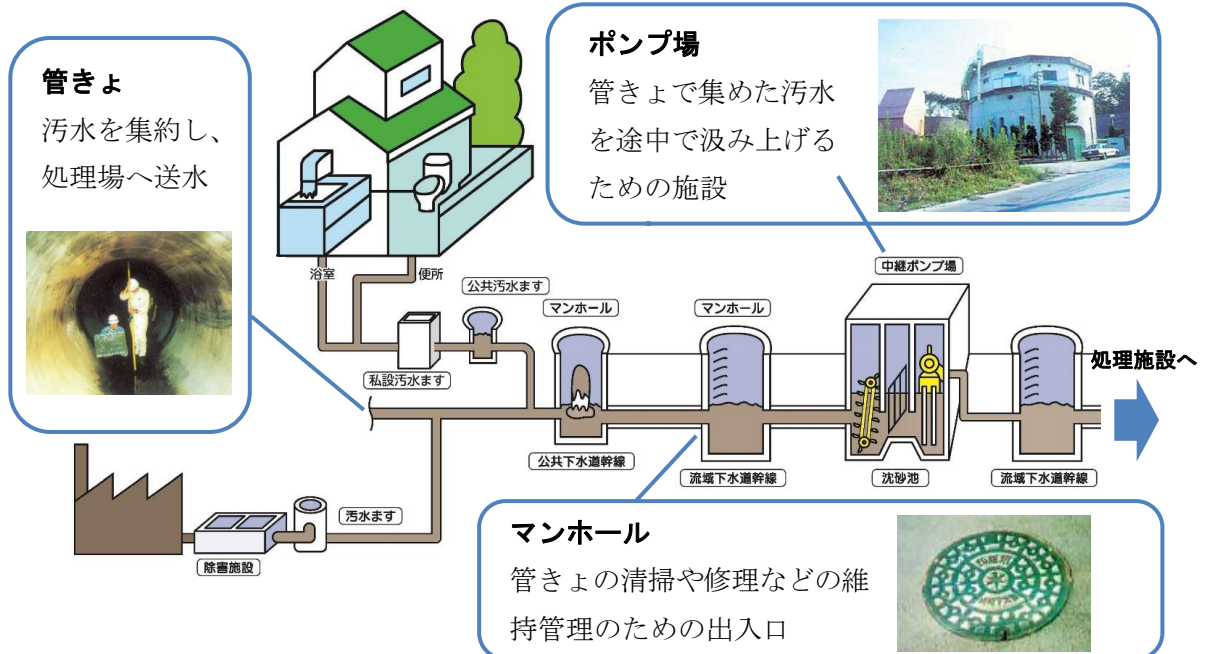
管きょ
汚水を集約し、処理場へ送水

ポンプ場
管きょで集めた汚水を途中で汲み上げるための施設

浴室
便所
公共汚水ます
マンホール
マンホール
中継ポンプ場
私設汚水ます
処理施設へ
公共下水道幹線
流域下水道幹線
沈砂池
流域下水道幹線
汚水ます
除害施設

マンホール
管きょの清掃や修理などの維持管理のための出入口